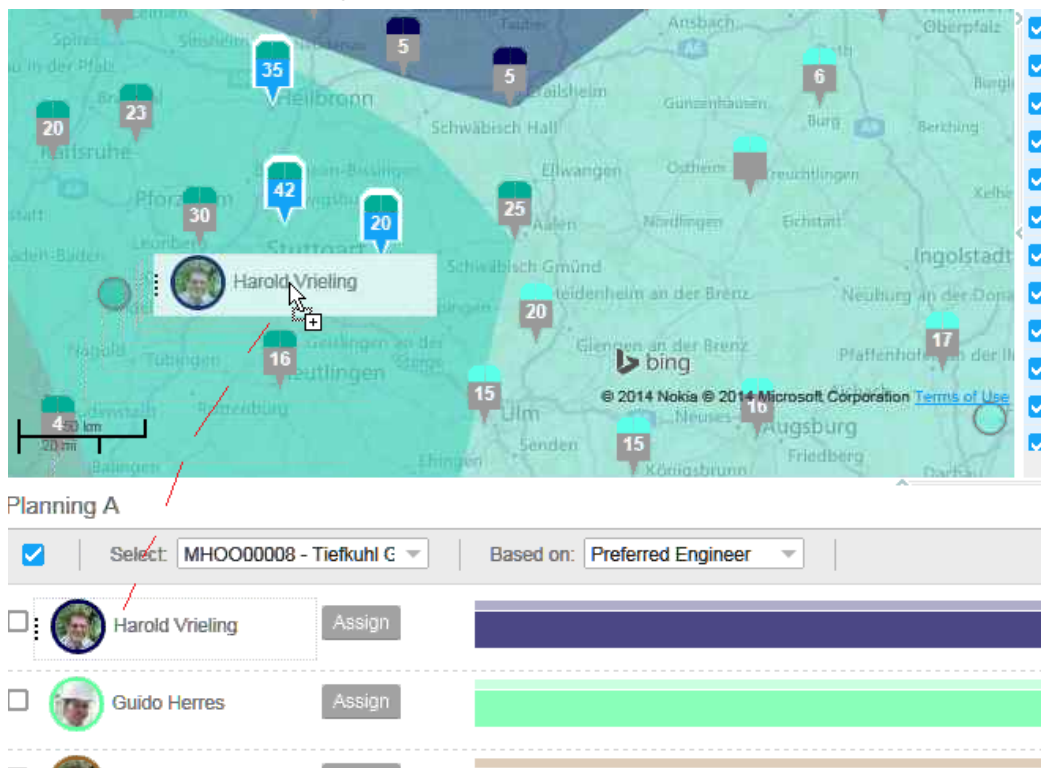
Speyer
Oberpfalz
Ansbach
5
35
5
Heilbronn
Crailsheim
Gunzenhausen
6
20
23
Schwäbisch Hall
Burg
Karlsruhe
Berching
42
Ellwangen
Ostheim
Treuchtlingen
30
25
20
Pforzheim
Aalen
Nördlingen
Eichstätt
Ingolstadt
Stuttgart
Schwäbisch Gmünd
Harold Vrieling
20
Heidenheim an der Brenz
Neuburg an der Donau
Nagold
Tübingen
Reutlingen
16
Giengen an der Brenz
17
bing
Pfaffenhofen an der Ilm
15
Ulm
© 2014 Nokia © 2014 Microsoft Corporation Terms of Use
16
4
Rottenburg
50 km
20 mi
15
Augsburg
Senden
Friedberg
Ehingen
Königsbrunn
Balingen
Dachau
Planning A
Select: MHOO00008 - Tiefkuhl G
Based on: Preferred Engineer
Harold Vrieling
Assign
Guido Herres
Assign